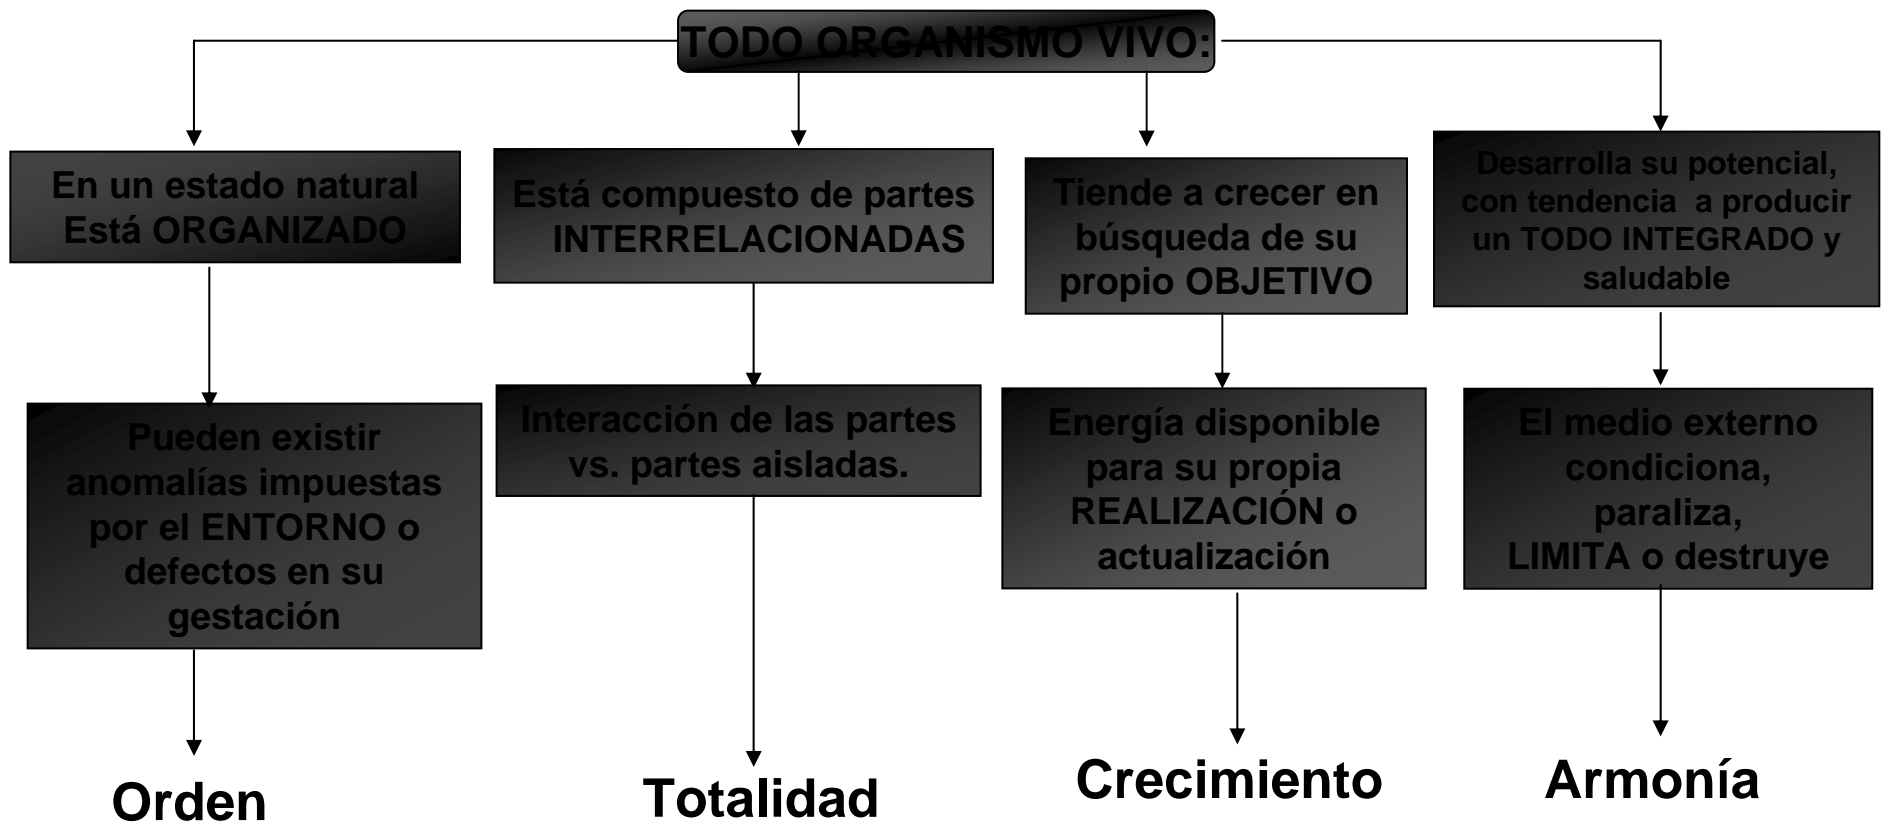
TODO ORGANISMO VIVO:

En un estado natural Está ORGANIZADO

Está compuesto de partes INTERRELACIONADAS

Tiende a crecer en búsqueda de su propio OBJETIVO

Desarrolla su potencial, con tendencia a producir un TODO INTEGRADO y saludable

Pueden existir anomalías impuestas por el ENTORNO o defectos en su gestación

Interacción de las partes vs. partes aisladas.

Energía disponible para su propia REALIZACIÓN o actualización

El medio externo condiciona, paraliza, LIMITA o destruye

Orden

Totalidad

Crecimiento

Armonía